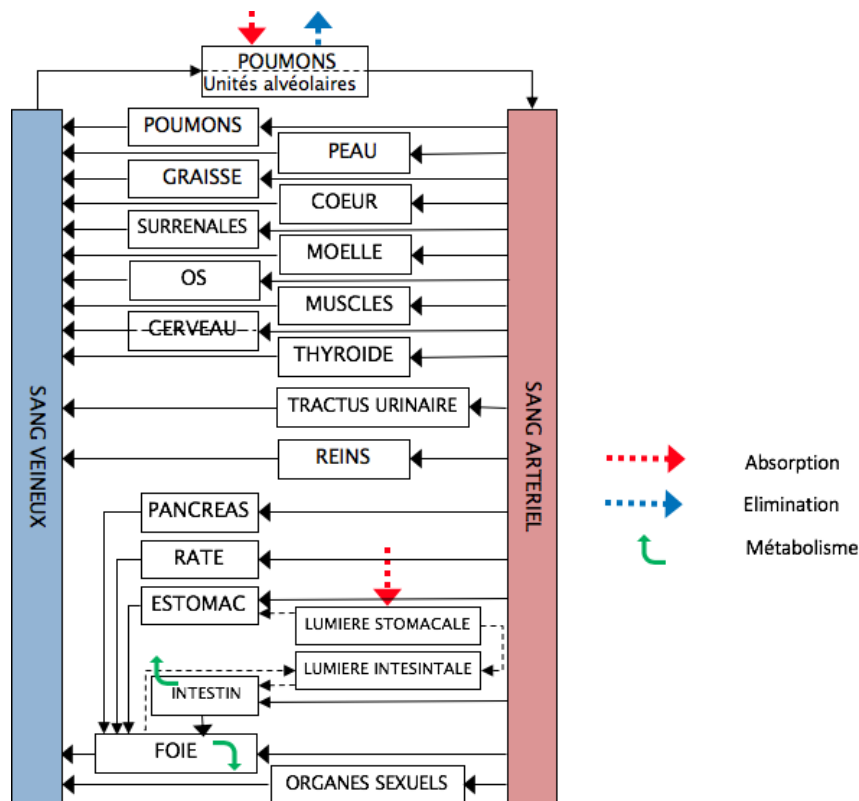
POUMONS
Unités alvéolaires

SANG VEINEUX

SANG ARTERIEL

POUMONS
PEAU
GRAISSE
COEUR
SURRENALES
MOELLE
OS
MUSCLES
CERVEAU
THYROIDE
TRACTUS URINAIRE
REINS
PANCREAS
RATE
ESTOMAC
LUMIERE STOMACALE
LUMIERE INTESINTALE
INTESTIN
FOIE
ORGANES SEXUELS

Absorption
Elimination
Métabolisme